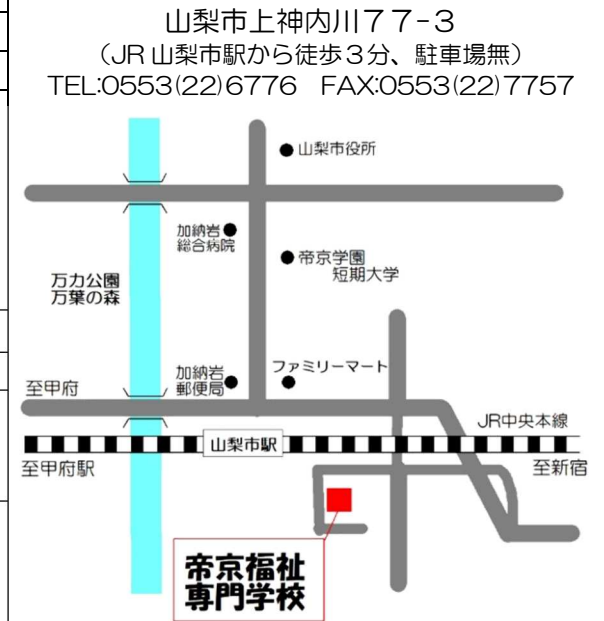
山梨市上神内川７７-３
（JR 山梨市駅から徒歩３分、駐車場無）
TEL:0553(22)6776　FAX:0553(22)7757

山梨市役所

加納岩総合病院

帝京学園短期大学

万力公園万葉の森

加納岩郵便局

ファミリーマート

至甲府

JR中央本線

山梨市駅

至甲府駅

至新宿

帝京福祉専門学校